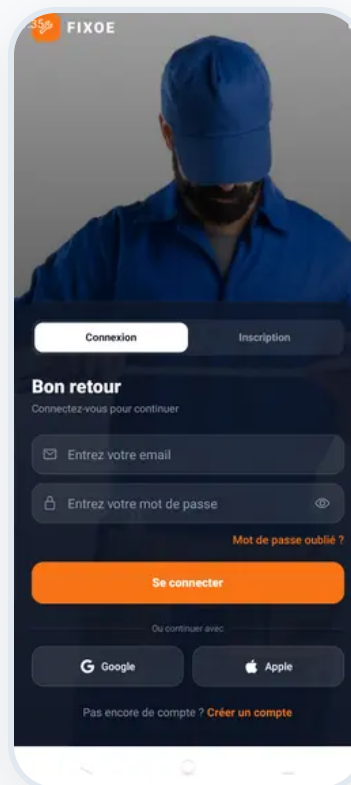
35 FIXOE

Connexion
Inscription

Bon retour
Connectez-vous pour continuer

Entrez votre email

Entrez votre mot de passe

Mot de passe oublié ?

Se connecter

Ou continuer avec

Google
Apple

Pas encore de compte ? Créer un compte